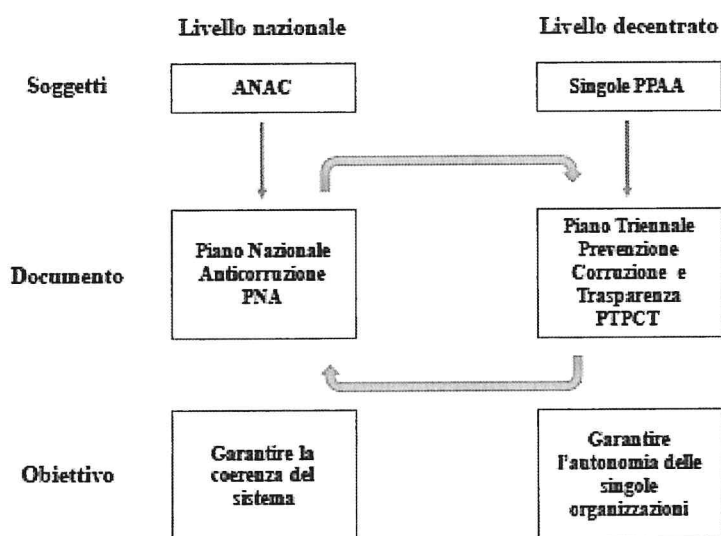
Livello nazionale

Livello decentrato

Soggetti

ANAC

Singole PPAA

Documento

Piano Nazionale Anticorruzione PNA

Piano Triennale Prevenzione Corruzione e Trasparenza PTPCT

Obiettivo

Garantire la coerenza del sistema

Garantire l'autonomia delle singole organizzazioni